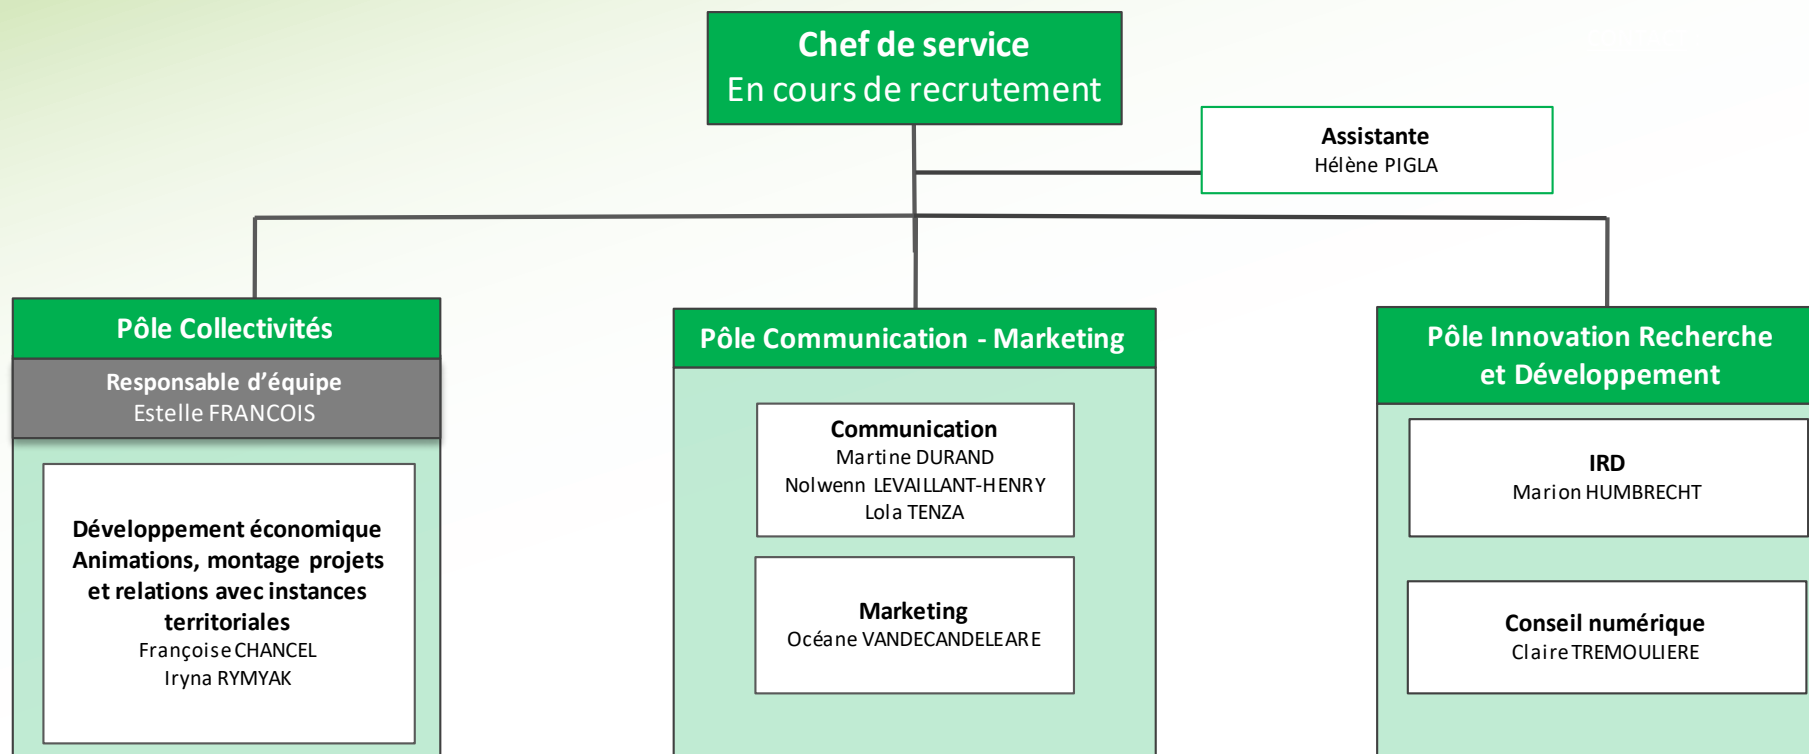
Chef de service
En cours de recrutement

Assistante
Hélène PIGLA

Pôle Collectivités

Responsable d'équipe
Estelle FRANCOIS

Développement économique
Animations, montage projets et relations avec instances territoriales
Françoise CHANCEL
Iryna RYMYAK

Pôle Communication - Marketing

Communication
Martine DURAND
Nolwenn LEVAILLANT-HENRY
Lola TENZA

Marketing
Océane VANDECANDELEARE

Pôle Innovation Recherche et Développement

IRD
Marion HUMBRECHT

Conseil numérique
Claire TREMOULIERE